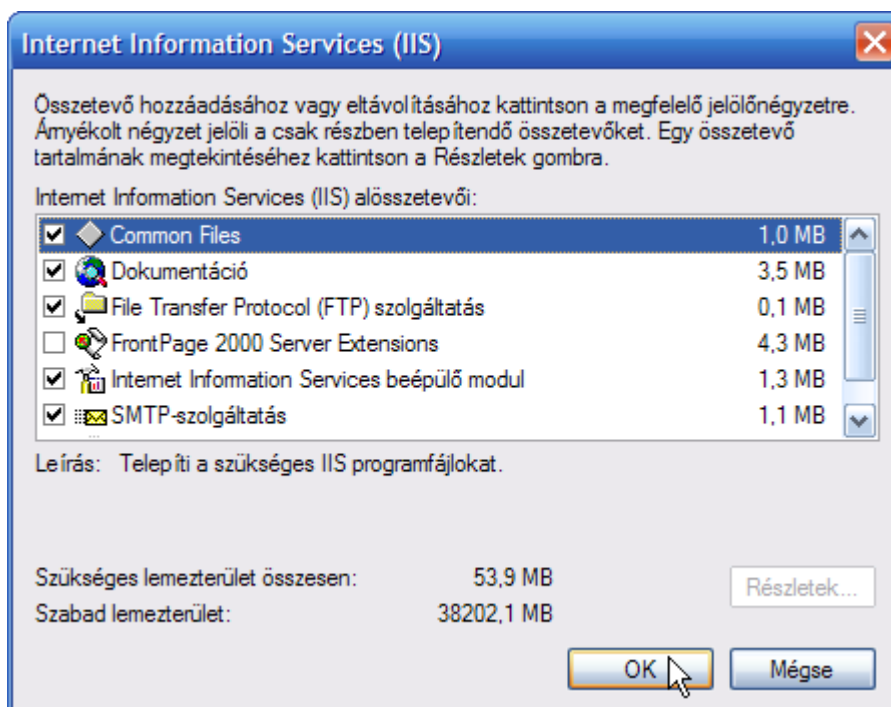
Internet Information Services (IIS)

Összetevő hozzáadásához vagy eltávolításához kattintson a megfelelő jelölőnégyzetre. Árnyékolt négyzet jelöli a csak részben telepítendő összetevőket. Egy összetevő tartalmának megtekintéséhez kattintson a Részletek gombra.

Internet Information Services (IIS) alösszetevői:

| | | |
|---|---|---|
| ☑ | Common Files | 1,0 MB |
| ☑ | Dokumentáció | 3,5 MB |
| ☑ | File Transfer Protocol (FTP) szolgáltatás | 0,1 MB |
| ☐ | FrontPage 2000 Server Extensions | 4,3 MB |
| ☑ | Internet Information Services beépülő modul | 1,3 MB |
| ☑ | SMTP-szolgáltatás | 1,1 MB |

Leírás: Telepíti a szükséges IIS programfájlokat.

Szükséges lemezterület összesen: 53,9 MB
Szabad lemezterület: 38202,1 MB

Részletek...

OK Mégse